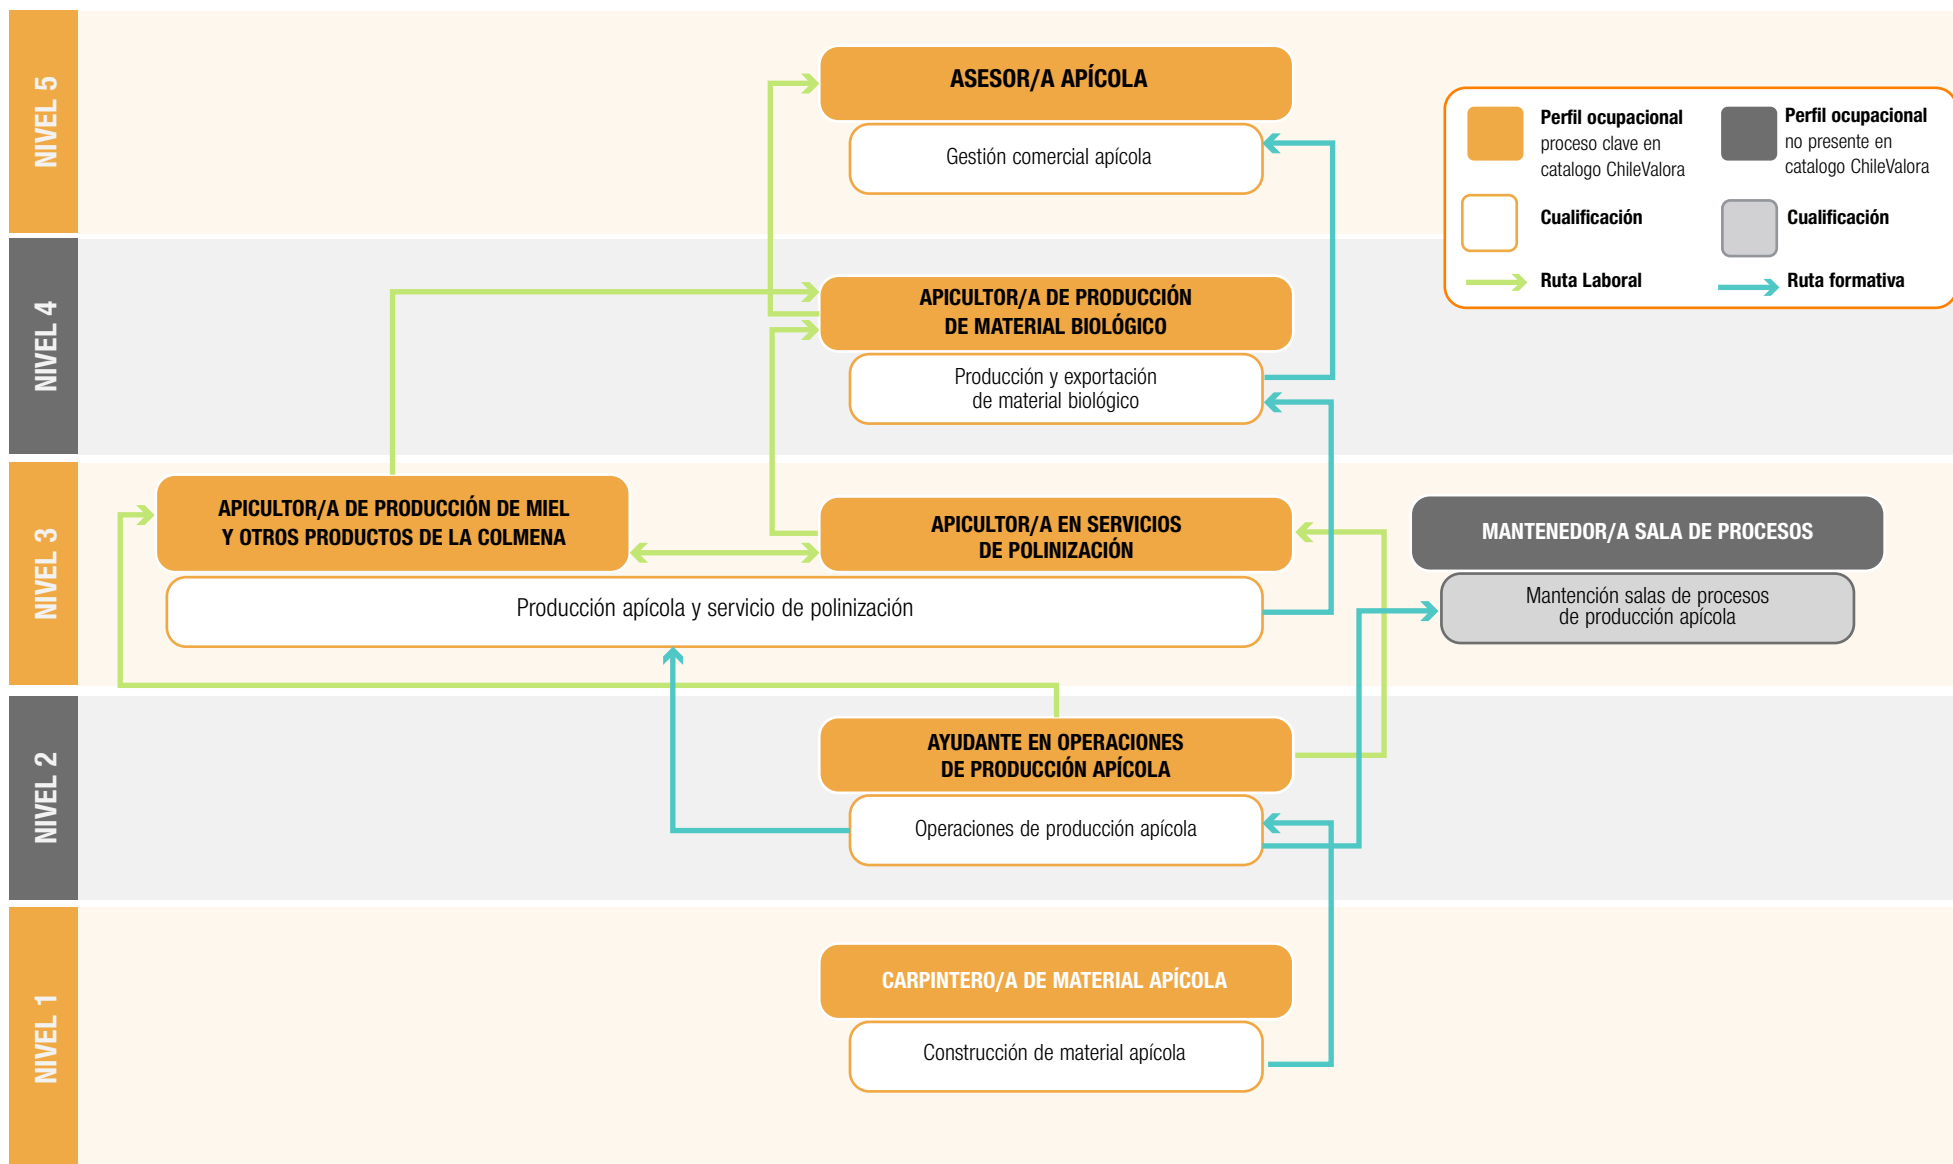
NIVEL 5

ASESOR/A APÍCOLA

Gestión comercial apícola

Perfil ocupacional proceso clave en catalogo ChileValora

Perfil ocupacional no presente en catalogo ChileValora

Cualificación

Cualificación

Ruta Laboral

Ruta formativa

NIVEL 4

APICULTOR/A DE PRODUCCIÓN DE MATERIAL BIOLÓGICO

Producción y exportación de material biológico

NIVEL 3

APICULTOR/A DE PRODUCCIÓN DE MIEL Y OTROS PRODUCTOS DE LA COLMENA

APICULTOR/A EN SERVICIOS DE POLINIZACIÓN

MANTENEDOR/A SALA DE PROCESOS

Mantención salas de procesos de producción apícola

Producción apícola y servicio de polinización

NIVEL 2

AYUDANTE EN OPERACIONES DE PRODUCCIÓN APÍCOLA

Operaciones de producción apícola

NIVEL 1

CARPINTERO/A DE MATERIAL APÍCOLA

Construcción de material apícola